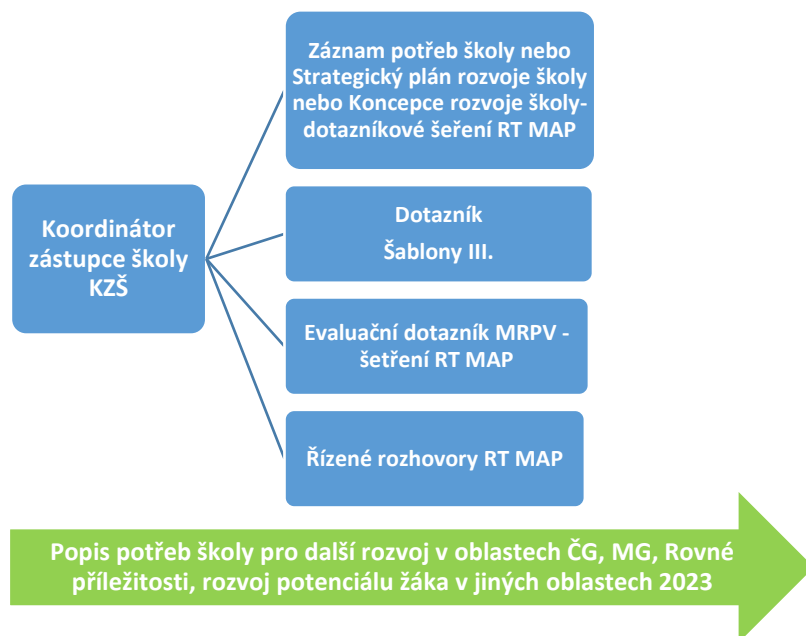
Koordinátor zástupce školy KZŠ

Záznam potřeb školy nebo Strategický plán rozvoje školy nebo Koncepce rozvoje školy- dotazníkové šeření RT MAP

Dotazník

Šablony III.

Evaluační dotazník MRPV - šetření RT MAP

Řízené rozhovory RT MAP

Popis potřeb školy pro další rozvoj v oblastech ČG, MG, Rovné příležitosti, rozvoj potenciálu žáka v jiných oblastech 2023